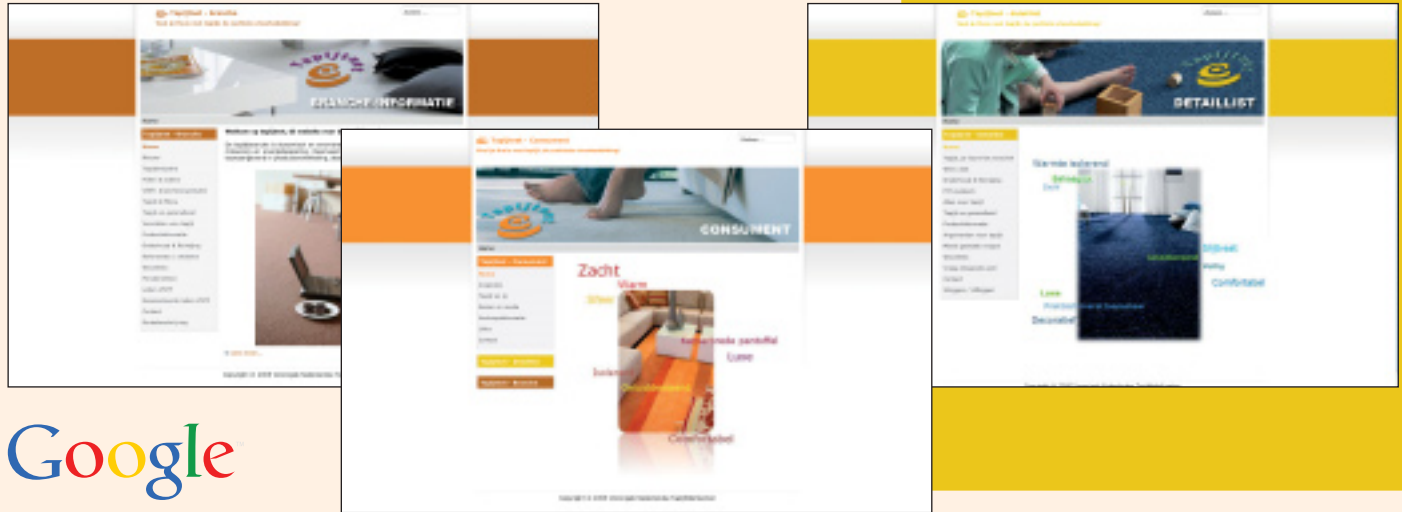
BRANCHE-INFORMATIE

Welkom op tapijtnet

CONSUMENT

Zacht
Warm
Sfeer
Aangename pantoffel
Luxe
Isolerend
Geluiddempend
Comfortabel

DETAILLIST

Warmte isolerend
Sfeervol
Slijtvast
Geluiddempend
Veilig
Comfortabel
Luxe
Decoratief

Google